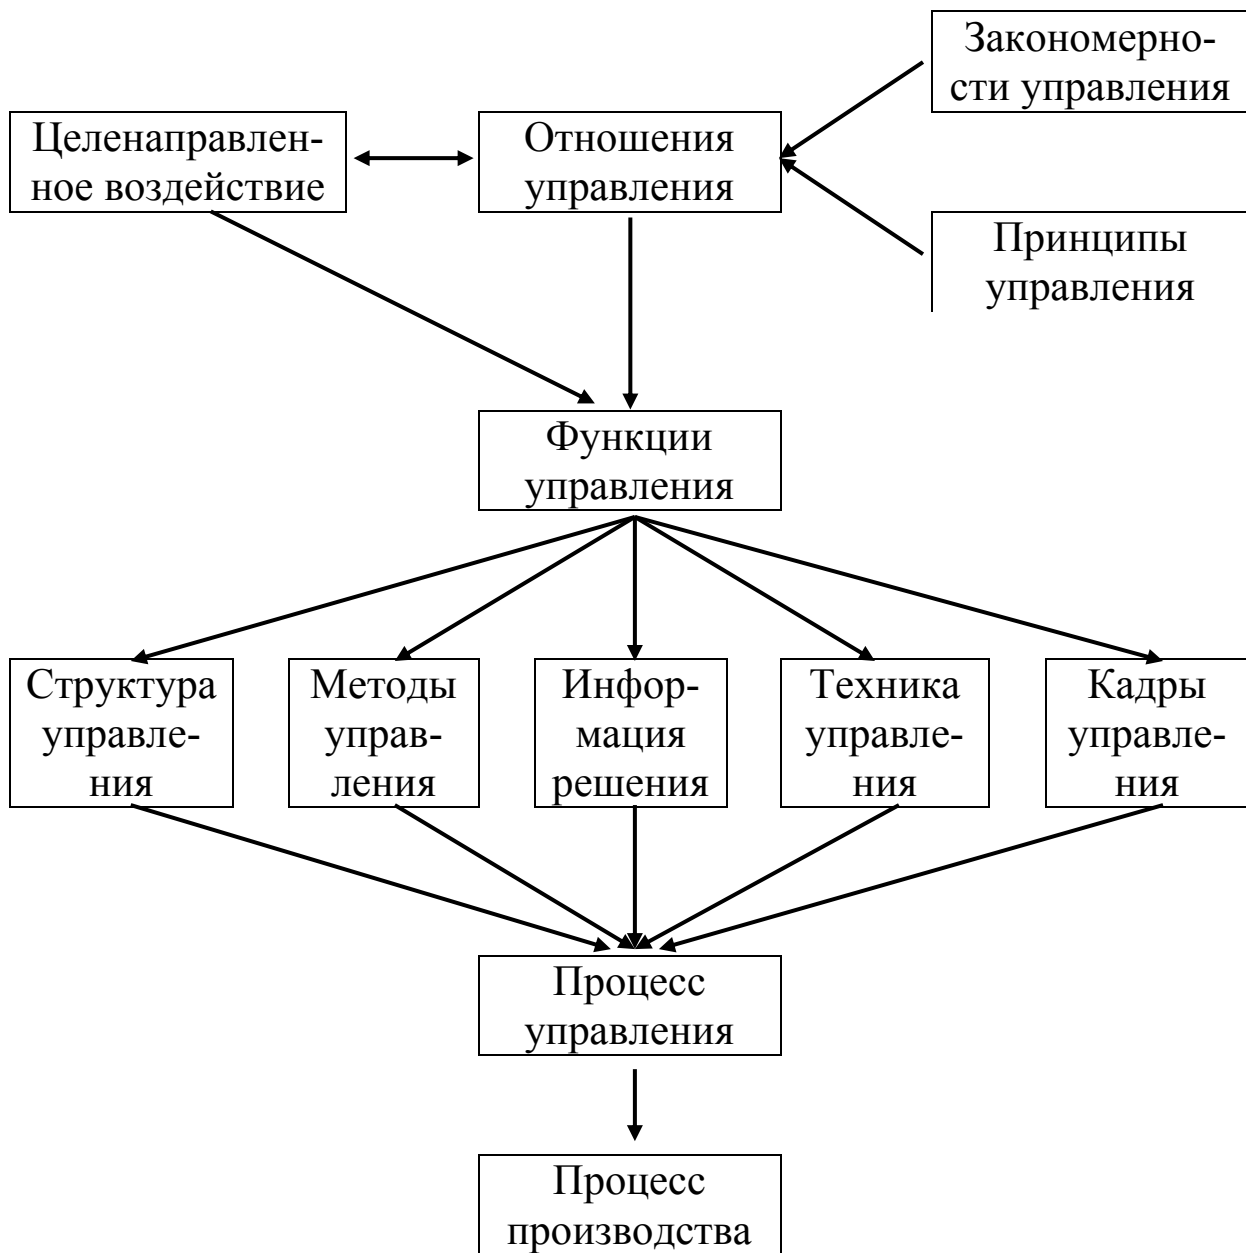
Закономерности управления

Целенаправленное воздействие

Отношения управления

Принципы управления

Функции управления

Структура управления

Методы управления

Информация решения

Техника управления

Кадры управления

Процесс управления

Процесс производства